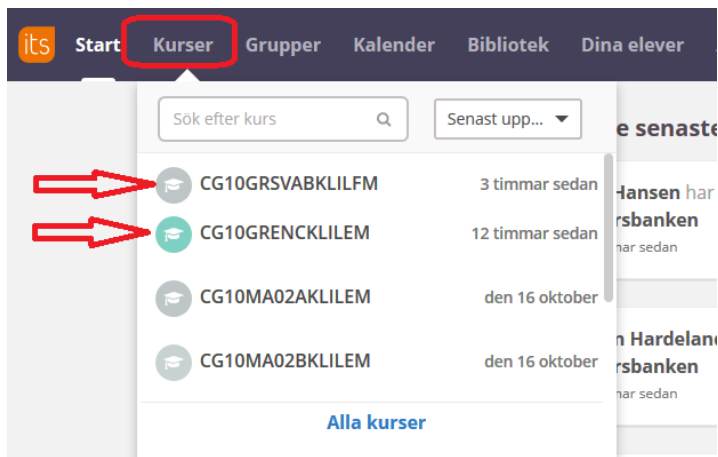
its Start Kurser Grupper Kalender Bibliotek Dina elever

Sök efter kurs

Senast upp...

CG10GRSVABKLILFM 3 timmar sedan

CG10GRENCKLILEM 12 timmar sedan

CG10MA02AKLILEM den 16 oktober

CG10MA02BKLILEM den 16 oktober

Alla kurser

e senaste

Hansen har

rsbanken

mar sedan

n Hardeland

rsbanken

mar sedan